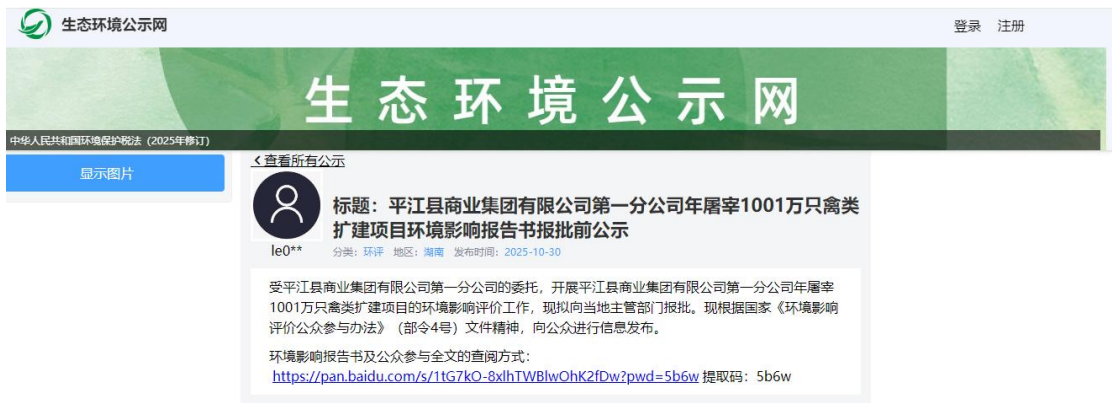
生态环境公示网

登录 注册

生态环境公示网

中华人民共和国环境保护税法（2025年修订）

显示图片

‹ 查看所有公示

le0**

标题：平江县商业集团有限公司第一分公司年屠宰1001万只禽类扩建项目环境影响报告书报批前公示

分类：环评 地区：湖南 发布时间：2025-10-30

受平江县商业集团有限公司第一分公司的委托，开展平江县商业集团有限公司第一分公司年屠宰1001万只禽类扩建项目的环境影响评价工作，现拟向当地主管部门报批。现根据国家《环境影响评价公众参与办法》（部令4号）文件精神，向公众进行信息发布。

环境影响报告书及公众参与全文的查阅方式：
https://pan.baidu.com/s/1tG7kO-8xlhTWBlwOhK2fDw?pwd=5b6w 提取码：5b6w